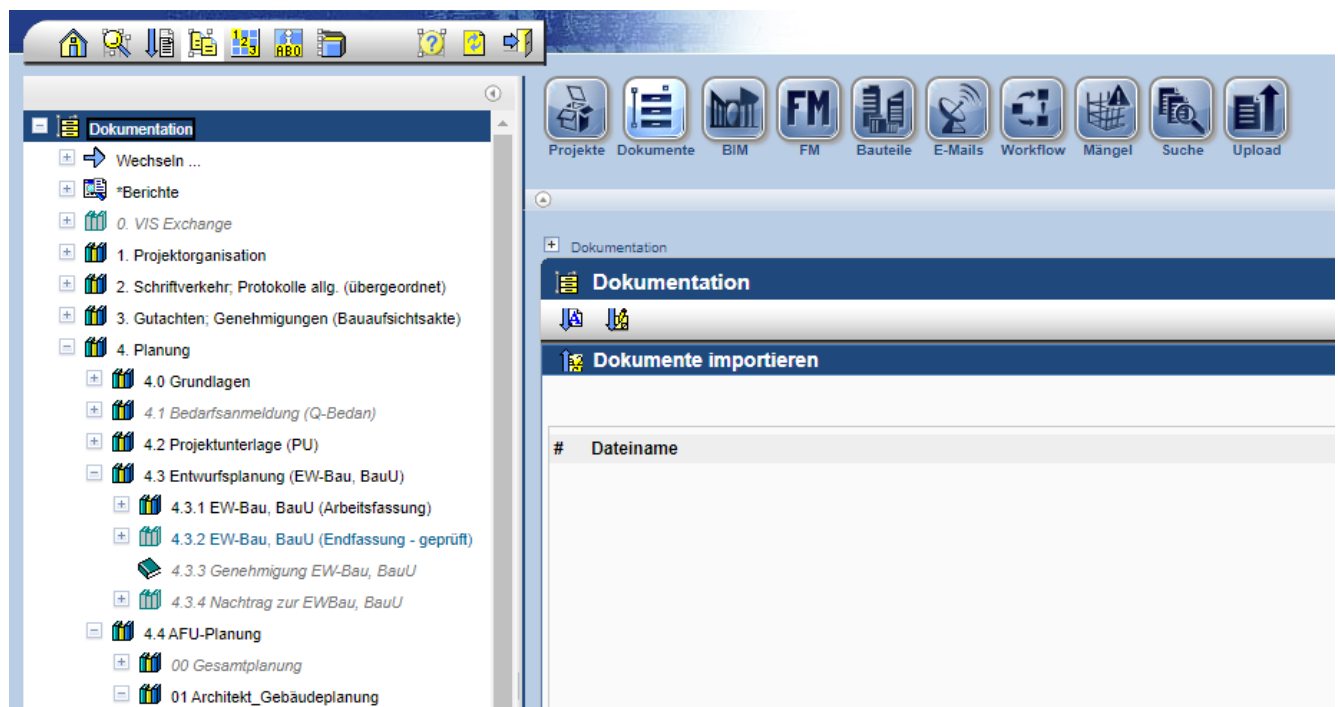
Dokumentation
Wechseln ...
*Berichte
0. VIS Exchange
1. Projektorganisation
2. Schriftverkehr; Protokolle allg. (übergeordnet)
3. Gutachten; Genehmigungen (Bauaufsichtsakte)
4. Planung
4.0 Grundlagen
4.1 Bedarfsanmeldung (Q-Bedan)
4.2 Projektunterlage (PU)
4.3 Entwurfsplanung (EW-Bau, BauU)
4.3.1 EW-Bau, BauU (Arbeitsfassung)
4.3.2 EW-Bau, BauU (Endfassung - geprüft)
4.3.3 Genehmigung EW-Bau, BauU
4.3.4 Nachtrag zur EWBau, BauU
4.4 AFU-Planung
00 Gesamtplanung
01 Architekt_Gebäudeplanung

Projekte Dokumente BIM FM Bauteile E-Mails Workflow Mängel Suche Upload

Dokumentation

Dokumentation

Dokumente importieren

| # | Dateiname |
|---|---|